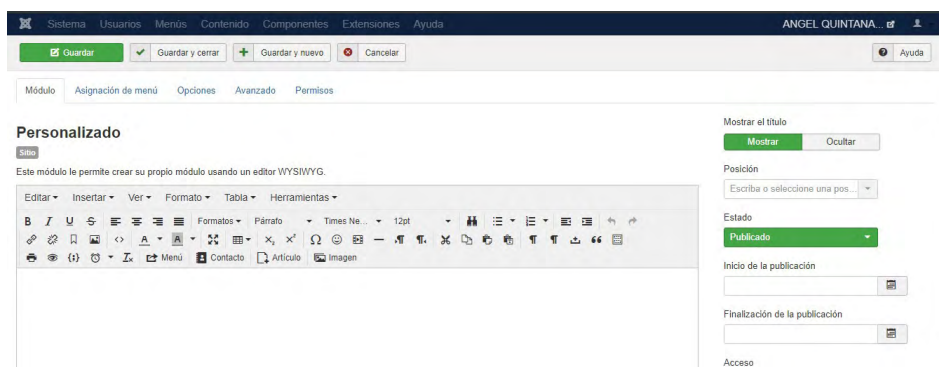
Sistema Usuarios Menús Contenido Componentes Extensiones Ayuda

ANGEL QUINTANA...

Guardar

Guardar y cerrar

Guardar y nuevo

Cancelar

Ayuda

Módulo Asignación de menú Opciones Avanzado Permisos

Personalizado

Sitio

Este módulo le permite crear su propio módulo usando un editor WYSIWYG.

Editar Insertar Ver Formato Tabla Herramientas

Formatos Párrafo Times Ne... 12pt

Menú Contacto Artículo Imagen

Mostrar el título

Mostrar Ocultar

Posición

Escriba o seleccione una pos...

Estado

Publicado

Inicio de la publicación

Finalización de la publicación

Acceso